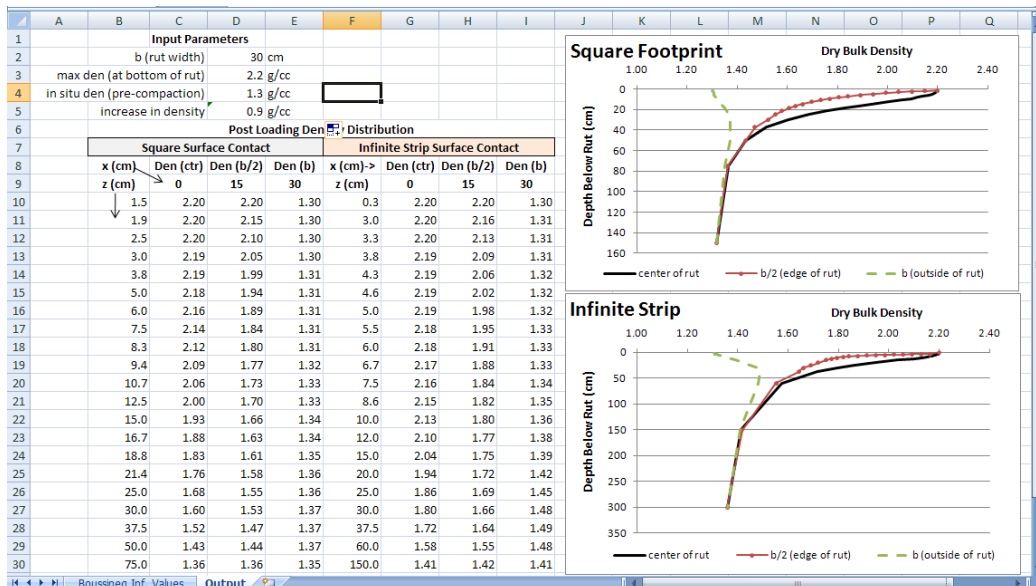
| | A | B | C | D | E | F | G | H | I | J | K | L | M | N | O | P | Q |
|---|---|---|---|---|---|---|---|---|---|---|---|---|---|---|---|---|---|
| 1 | | Input Parameters | | | | | | | | | | | | | | | |
| 2 | | b (rut width) | | 30 | cm | | | | | | | | | | | | |
| 3 | | max den (at bottom of rut) | | 2.2 | g/cc | | | | | | | | | | | | |
| 4 | | in situ den (pre-compaction) | | 1.3 | g/cc | | | | | | | | | | | | |
| 5 | | increase in density | | 0.9 | g/cc | | | | | | | | | | | | |
| 6 | | | Post Loading Den | | | Distribution | | | | | | | | | | | |
| 7 | | Square Surface Contact | | | | Infinite Strip Surface Contact | | | | | | | | | | | |
| 8 | | x (cm) | Den (ctr) | Den (b/2) | Den (b) | x (cm)-> | Den (ctr) | Den (b/2) | Den (b) | | | | | | | | |
| 9 | | z (cm) | 0 | 15 | 30 | z (cm) | 0 | 15 | 30 | | | | | | | | |
| 10 | | 1.5 | 2.20 | 2.20 | 1.30 | 0.3 | 2.20 | 2.20 | 1.30 | | | | | | | | |
| 11 | | 1.9 | 2.20 | 2.15 | 1.30 | 3.0 | 2.20 | 2.16 | 1.31 | | | | | | | | |
| 12 | | 2.5 | 2.20 | 2.10 | 1.30 | 3.3 | 2.20 | 2.13 | 1.31 | | | | | | | | |
| 13 | | 3.0 | 2.19 | 2.05 | 1.30 | 3.8 | 2.19 | 2.09 | 1.31 | | | | | | | | |
| 14 | | 3.8 | 2.19 | 1.99 | 1.31 | 4.3 | 2.19 | 2.06 | 1.32 | | | | | | | | |
| 15 | | 5.0 | 2.18 | 1.94 | 1.31 | 4.6 | 2.19 | 2.02 | 1.32 | | | | | | | | |
| 16 | | 6.0 | 2.16 | 1.89 | 1.31 | 5.0 | 2.19 | 1.98 | 1.32 | | | | | | | | |
| 17 | | 7.5 | 2.14 | 1.84 | 1.31 | 5.5 | 2.18 | 1.95 | 1.33 | | | | | | | | |
| 18 | | 8.3 | 2.12 | 1.80 | 1.31 | 6.0 | 2.18 | 1.91 | 1.33 | | | | | | | | |
| 19 | | 9.4 | 2.09 | 1.77 | 1.32 | 6.7 | 2.17 | 1.88 | 1.33 | | | | | | | | |
| 20 | | 10.7 | 2.06 | 1.73 | 1.33 | 7.5 | 2.16 | 1.84 | 1.34 | | | | | | | | |
| 21 | | 12.5 | 2.00 | 1.70 | 1.33 | 8.6 | 2.15 | 1.82 | 1.35 | | | | | | | | |
| 22 | | 15.0 | 1.93 | 1.66 | 1.34 | 10.0 | 2.13 | 1.80 | 1.36 | | | | | | | | |
| 23 | | 16.7 | 1.88 | 1.63 | 1.34 | 12.0 | 2.10 | 1.77 | 1.38 | | | | | | | | |
| 24 | | 18.8 | 1.83 | 1.61 | 1.35 | 15.0 | 2.04 | 1.75 | 1.39 | | | | | | | | |
| 25 | | 21.4 | 1.76 | 1.58 | 1.36 | 20.0 | 1.94 | 1.72 | 1.42 | | | | | | | | |
| 26 | | 25.0 | 1.68 | 1.55 | 1.36 | 25.0 | 1.86 | 1.69 | 1.45 | | | | | | | | |
| 27 | | 30.0 | 1.60 | 1.53 | 1.37 | 30.0 | 1.80 | 1.66 | 1.48 | | | | | | | | |
| 28 | | 37.5 | 1.52 | 1.47 | 1.37 | 37.5 | 1.72 | 1.64 | 1.49 | | | | | | | | |
| 29 | | 50.0 | 1.43 | 1.44 | 1.37 | 60.0 | 1.58 | 1.55 | 1.48 | | | | | | | | |
| 30 | | 75.0 | 1.36 | 1.36 | 1.35 | 150.0 | 1.41 | 1.42 | 1.41 | | | | | | | | |

Square Footprint
Dry Bulk Density
1.00 1.20 1.40 1.60 1.80 2.00 2.20 2.40
Depth Below Rut (cm)
0 20 40 60 80 100 120 140 160
center of rut
b/2 (edge of rut)
b (outside of rut)

Infinite Strip
Dry Bulk Density
1.00 1.20 1.40 1.60 1.80 2.00 2.20 2.40
Depth Below Rut (cm)
0 50 100 150 200 250 300 350
center of rut
b/2 (edge of rut)
b (outside of rut)

Boussinesq Inf. Values | Output